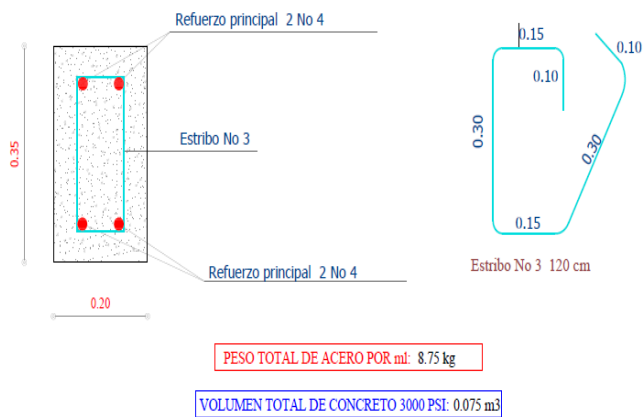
Refuerzo principal 2 No 4

0.35

Estribo No 3

Refuerzo principal 2 No 4

0.20

0.15

0.10

0.10

0.30

0.30

0.15

Estribo No 3 120 cm

PESO TOTAL DE ACERO POR ml: 8.75 kg

VOLUMEN TOTAL DE CONCRETO 3000 PSI: 0.075 m3